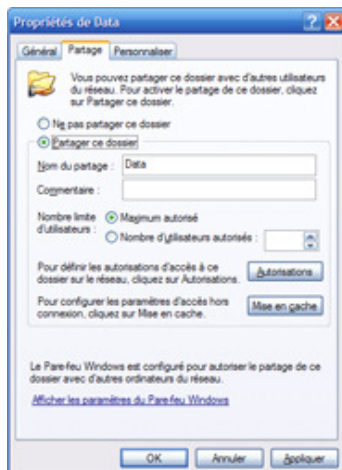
Propriétés de Data

Général | Partage | Personnaliser

Vous pouvez partager ce dossier avec d'autres utilisateurs du réseau. Pour activer le partage de ce dossier, cliquez sur Partager ce dossier.

Ne pas partager ce dossier

Partager ce dossier

Nom du partage : Data

Commentaire :

Nombre limite d'utilisateurs : Maximum autorisé

Nombre d'utilisateurs autorisés :

Pour définir les autorisations d'accès à ce dossier sur le réseau, cliquez sur Autorisations.

Autorisations

Pour configurer les paramètres d'accès hors connexion, cliquez sur Mise en cache.

Mise en cache

Le Pare-feu Windows est configuré pour autoriser le partage de ce dossier avec d'autres ordinateurs du réseau.

Afficher les paramètres du Pare-feu Windows

OK | Annuler | Appliquer